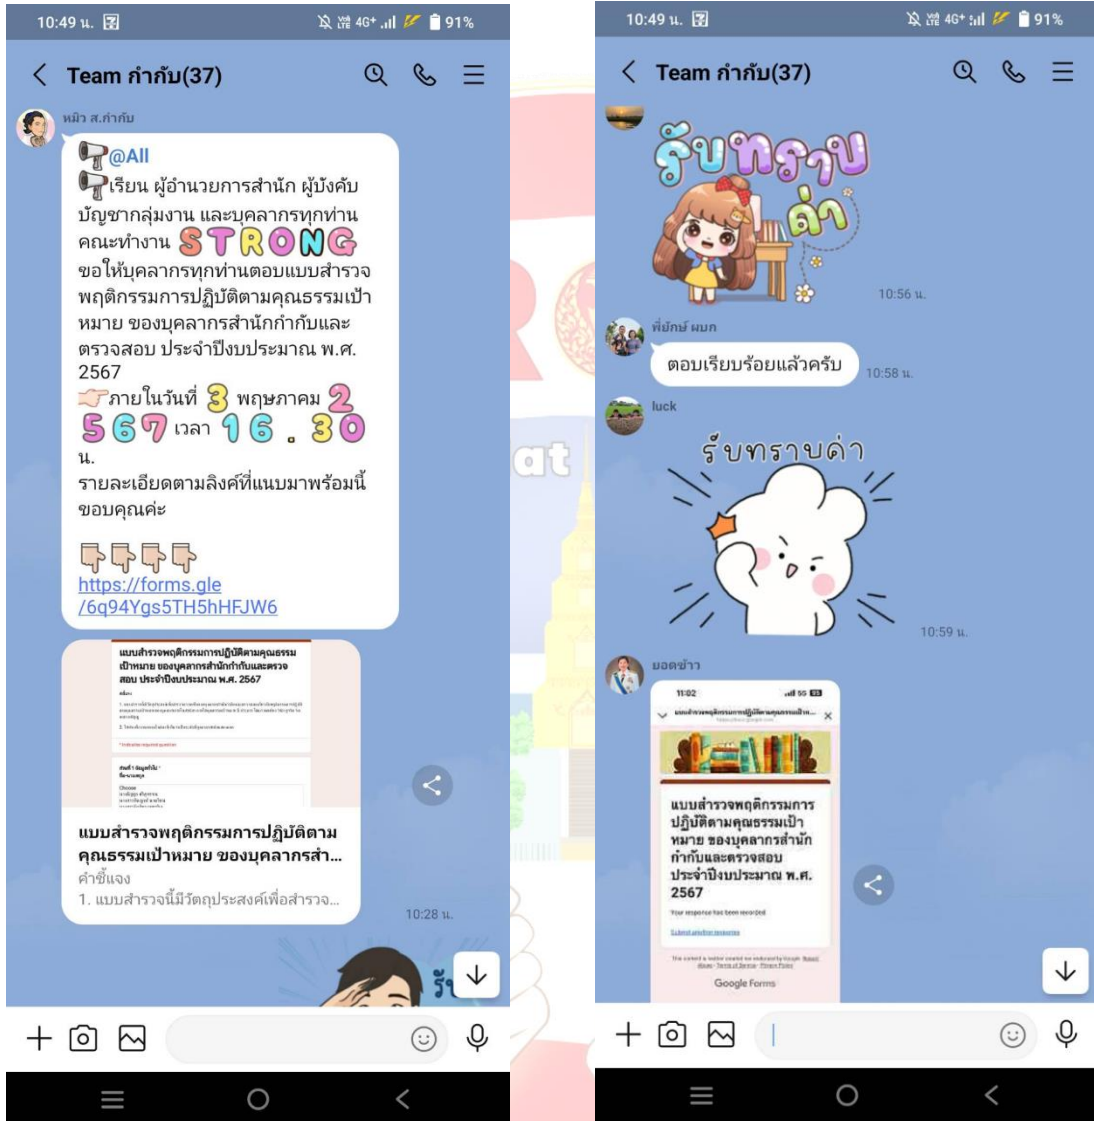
10:49 น. 4G+ 91%

Team กำกับ(37)

หมิว ส.กำกับ

@All

เรียน ผู้อำนวยการสำนัก ผู้บังคับบัญชากลุ่มงาน และบุคลากรทุกท่าน คณะทำงาน STRONG ขอให้บุคลากรทุกท่านตอบแบบสำรวจพฤติกรรมการปฏิบัติตามคุณธรรมเป้าหมาย ของบุคลากรสำนักกำกับและตรวจสอบ ประจำปีงบประมาณ พ.ศ. 2567

ภายในวันที่ 3 พฤษภาคม 2567 เวลา 16.30 น.

รายละเอียดตามลิงค์ที่แนบมาพร้อมนี้ ขอบคุณค่ะ

https://forms.gle/6q94Ygs5TH5hHFJW6

แบบสำรวจพฤติกรรมการปฏิบัติตามคุณธรรมเป้าหมาย ของบุคลากรสำนักกำกับและตรวจสอบ ประจำปีงบประมาณ พ.ศ. 2567

แบบสำรวจพฤติกรรมการปฏิบัติตามคุณธรรมเป้าหมาย ของบุคลากรสำ...

คำชี้แจง

1. แบบสำรวจนี้มีวัตถุประสงค์เพื่อสำรวจ...

10:28 น.

10:49 น. 4G+ 91%

Team กำกับ(37)

รับทราบค่ะ

10:56 น.

พี่ยักษ์ ผมก

ตอบเรียบร้อยแล้วครับ

10:58 น.

luck

รับทราบค่ะ

10:59 น.

ยอดข่าว

11:02

แบบสำรวจพฤติกรรมการปฏิบัติตามคุณธรรมเป้าหมาย ของบุคลากรสำนักกำกับและตรวจสอบ ประจำปีงบประมาณ พ.ศ. 2567

Your response has been recorded

Submit another response

Google Forms